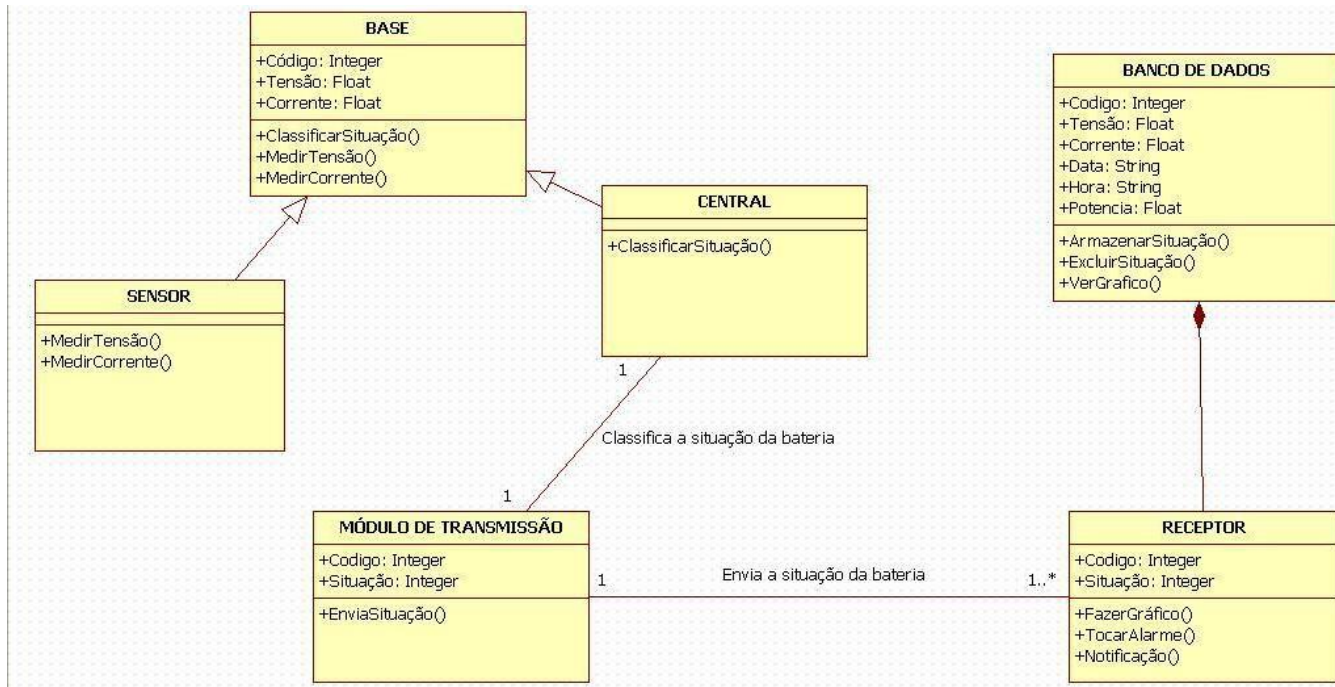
BASE

+Código: Integer
+Tensão: Float
+Corrente: Float

+ClassificarSituação()
+MedirTensão()
+MedirCorrente()

BANCO DE DADOS

+Codigo: Integer
+Tensão: Float
+Corrente: Float
+Data: String
+Hora: String
+Potencia: Float

+ArmazenarSituação()
+ExcluirSituação()
+VerGrafico()

CENTRAL

+ClassificarSituação()

SENSOR

+MedirTensão()
+MedirCorrente()

1

Classifica a situação da bateria

1

MÓDULO DE TRANSMISSÃO

+Codigo: Integer
+Situação: Integer

+EnviaSituação()

1

Envia a situação da bateria

1..*

RECEPTOR

+Codigo: Integer
+Situação: Integer

+FazerGráfico()
+TocarAlarme()
+Notificação()